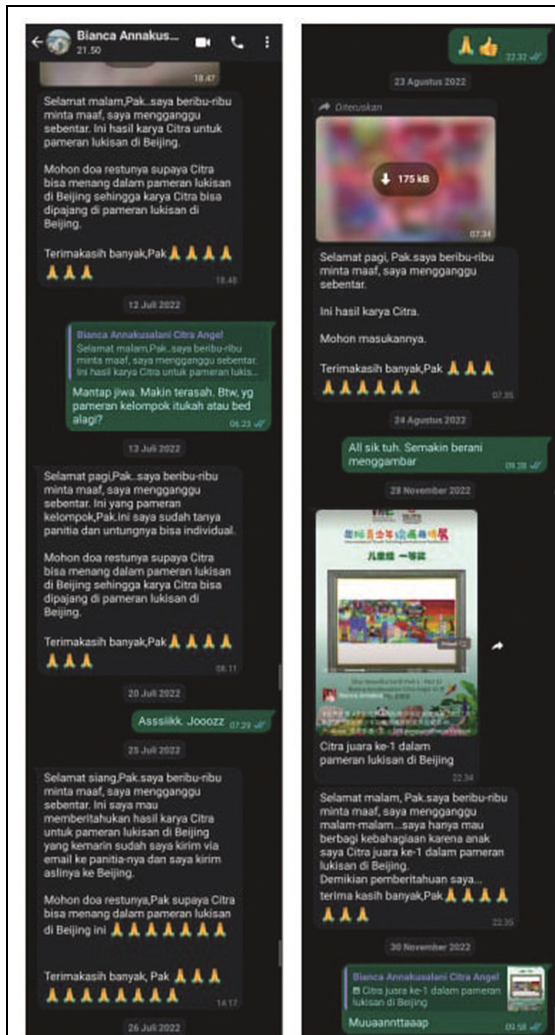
Bianca Annakus...
21.50

18.47

Selamat malam,Pak..saya beribu-ribu minta maaf, saya mengganggu sebentar. Ini hasil karya Citra untuk pameran lukisan di Beijing.

Mohon doa restunya supaya Citra bisa menang dalam pameran lukisan di Beijing sehingga karya Citra bisa dipajang di pameran lukisan di Beijing.

Terimakasih banyak,Pak🙏🙏🙏🙏🙏🙏🙏
18.48

12 Juli 2022

Bianca Annakusalani Citra Angel
Selamat malam,Pak..saya beribu-ribu minta maaf, saya mengganggu sebentar. Ini hasil karya Citra untuk pameran lukis...

Mantap jiwa. Makin terasah. Btw, yg pameran kelompok itukah atau bed alagi?
06.23

13 Juli 2022

Selamat pagi,Pak..saya beribu-ribu minta maaf, saya mengganggu sebentar. Ini yang pameran kelompok,Pak.Ini saya sudah tanya panitia dan untungnya bisa individual.

Mohon doa restunya supaya Citra bisa menang dalam pameran lukisan di Beijing sehingga karya Citra bisa dipajang di pameran lukisan di Beijing.

Terimakasih banyak,Pak🙏🙏🙏🙏🙏🙏🙏
08.11

20 Juli 2022

Asssiikk. Jooozz
07.29

25 Juli 2022

Selamat siang,Pak.saya beribu-ribu minta maaf, saya mengganggu sebentar. Ini saya mau memberitahukan hasil karya Citra untuk pameran lukisan di Beijing yang kemarin sudah saya kirim via email ke panitia-nya dan saya kirim aslinya ke Beijing.

Mohon doa restunya,Pak supaya Citra bisa menang dalam pameran lukisan di Beijing ini 🙏🙏🙏🙏🙏🙏🙏🙏

Terimakasih banyak, Pak 🙏🙏🙏🙏🙏🙏🙏🙏🙏🙏🙏
14.17

26 Juli 2022

🙏👍
22.32

23 Agustus 2022

Diteruskan
175 kB
07.34

Selamat pagi, Pak.saya beribu-ribu minta maaf, saya mengganggu sebentar.

Ini hasil karya Citra.

Mohon masukannya.

Terimakasih banyak,Pak 🙏🙏🙏🙏🙏🙏🙏🙏🙏
07.35

24 Agustus 2022

All sik tuh. Semakin berani menggambar
09.38

29 November 2022

儿童组 一等奖

Citra juara ke-1 dalam pameran lukisan di Beijing
22.34

Selamat malam, Pak.saya beribu-ribu minta maaf, saya mengganggu malam-malam...saya hanya mau berbagi kebahagiaan karena anak saya Citra juara ke-1 dalam pameran lukisan di Beijing.
Demikian pemberitahuan saya...
terima kasih banyak,Pak🙏🙏🙏🙏🙏🙏🙏
22.35

30 November 2022

Bianca Annakusalani Citra Angel
Citra juara ke-1 dalam pameran lukisan di Beijing

Muuaannttaaap
09.58